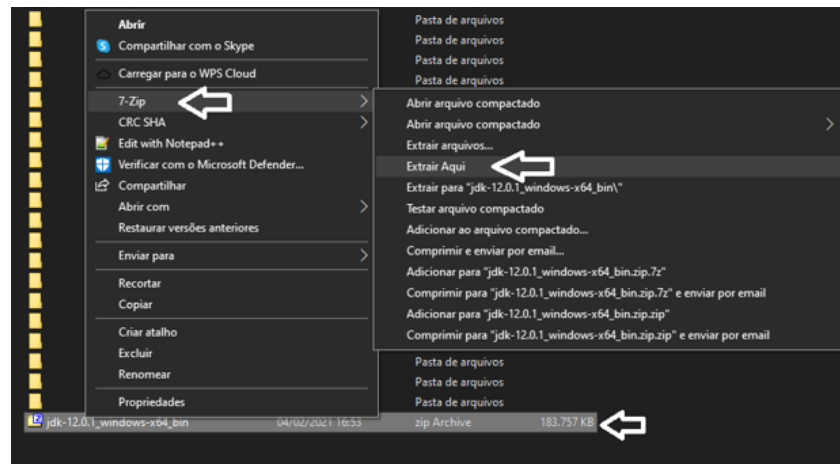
Abrir
Compartilhar com o Skype
Carregar para o WPS Cloud
7-Zip
CRC SHA
Edit with Notepad++
Verificar com o Microsoft Defender...
Compartilhar
Abrir com
Restaurar versões anteriores
Enviar para
Recortar
Copiar
Criar atalho
Excluir
Renomear
Propriedades

Pasta de arquivos
Pasta de arquivos
Pasta de arquivos
Pasta de arquivos

Abrir arquivo compactado
Abrir arquivo compactado
Extrair arquivos...
Extrair Aqui
Extrair para "jdk-12.0.1_windows-x64_bin\"
Testar arquivo compactado
Adicionar ao arquivo compactado...
Comprimir e enviar por email...
Adicionar para "jdk-12.0.1_windows-x64_bin.zip.7z"
Comprimir para "jdk-12.0.1_windows-x64_bin.zip.7z" e enviar por email
Adicionar para "jdk-12.0.1_windows-x64_bin.zip.zip"
Comprimir para "jdk-12.0.1_windows-x64_bin.zip.zip" e enviar por email

Pasta de arquivos
Pasta de arquivos
Pasta de arquivos

jdk-12.0.1_windows-x64_bin 04/02/2021 16:53 zip Archive 183.757 KB